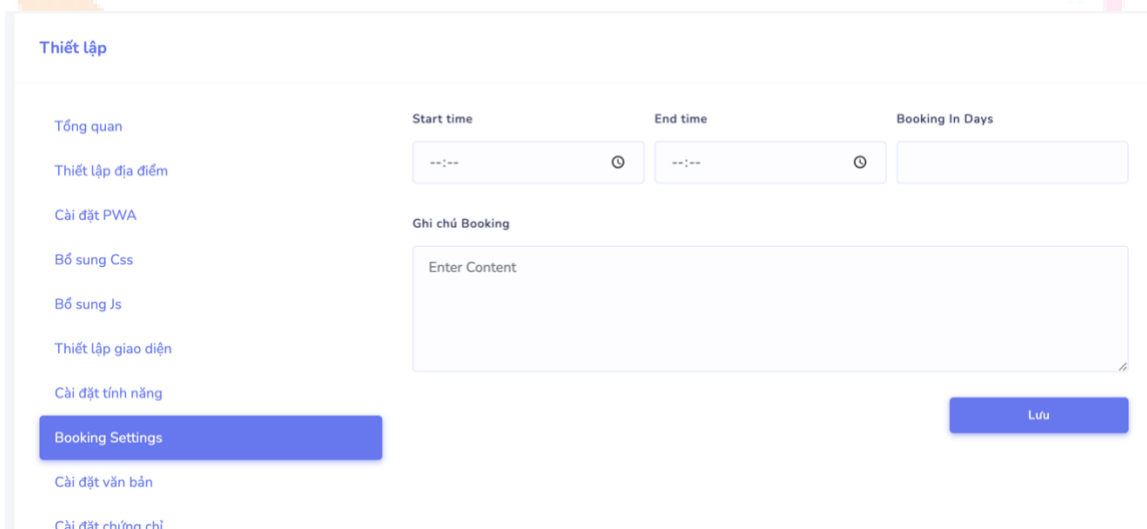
Thiết lập

Tổng quan
Thiết lập địa điểm
Cài đặt PWA
Bổ sung Css
Bổ sung Js
Thiết lập giao diện
Cài đặt tính năng
Booking Settings
Cài đặt văn bản
Cài đặt chứng chỉ

Start time
--:--
End time
--:--
Booking In Days

Ghi chú Booking
Enter Content

Lưu